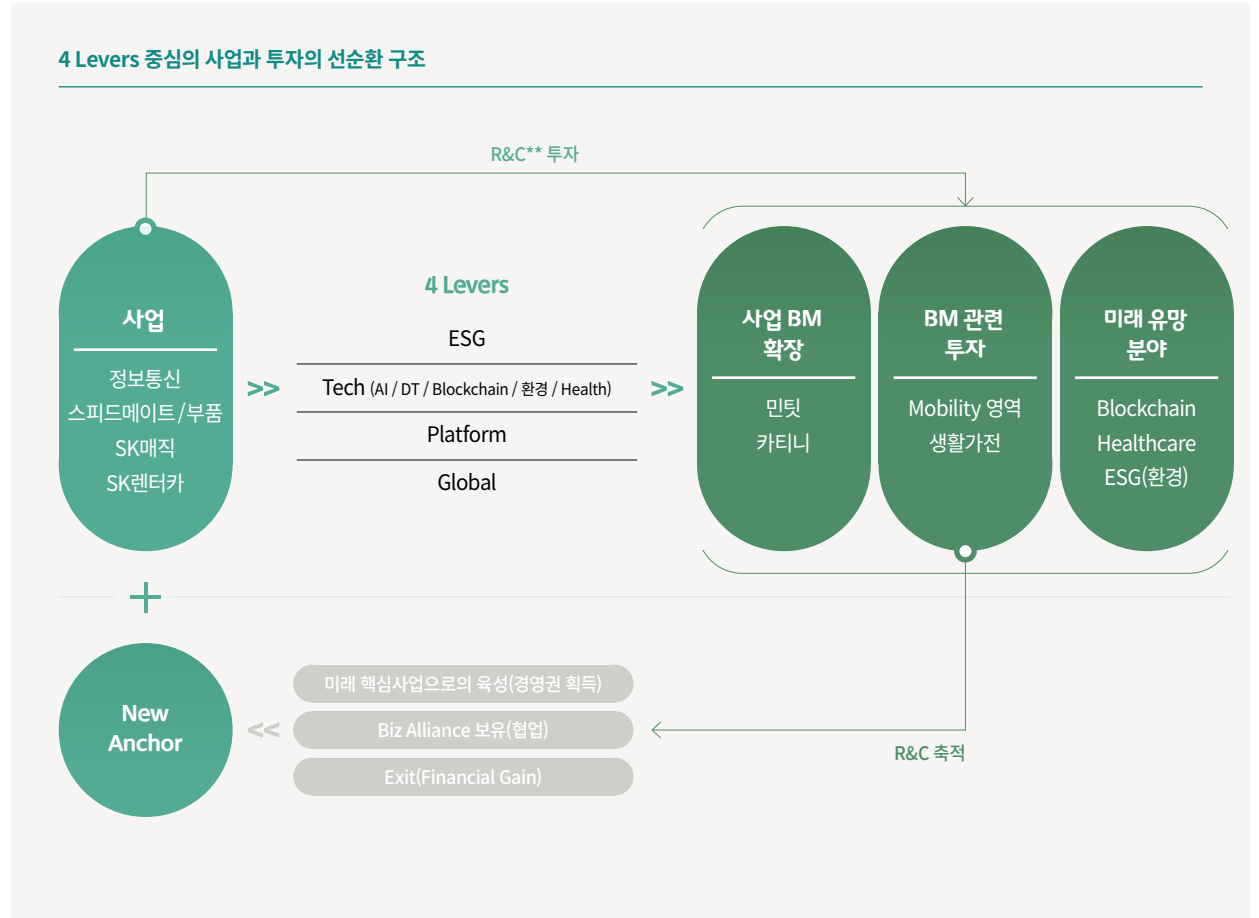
4 Levers 중심의 사업과 투자의 선순환 구조

R&C** 투자

사업

정보통신
스피드메이트/부품
SK매직
SK렌터카

>>

4 Levers

ESG

Tech (AI / DT / Blockchain / 환경 / Health)

Platform

Global

>>

사업 BM 확장

민팃
카티니

BM 관련 투자

Mobility 영역
생활가전

미래 유망 분야

Blockchain
Healthcare
ESG(환경)

+

New Anchor

<<

미래 핵심사업으로의 육성(경영권 획득)

Biz Alliance 보유(협업)

Exit(Financial Gain)

R&C 축적